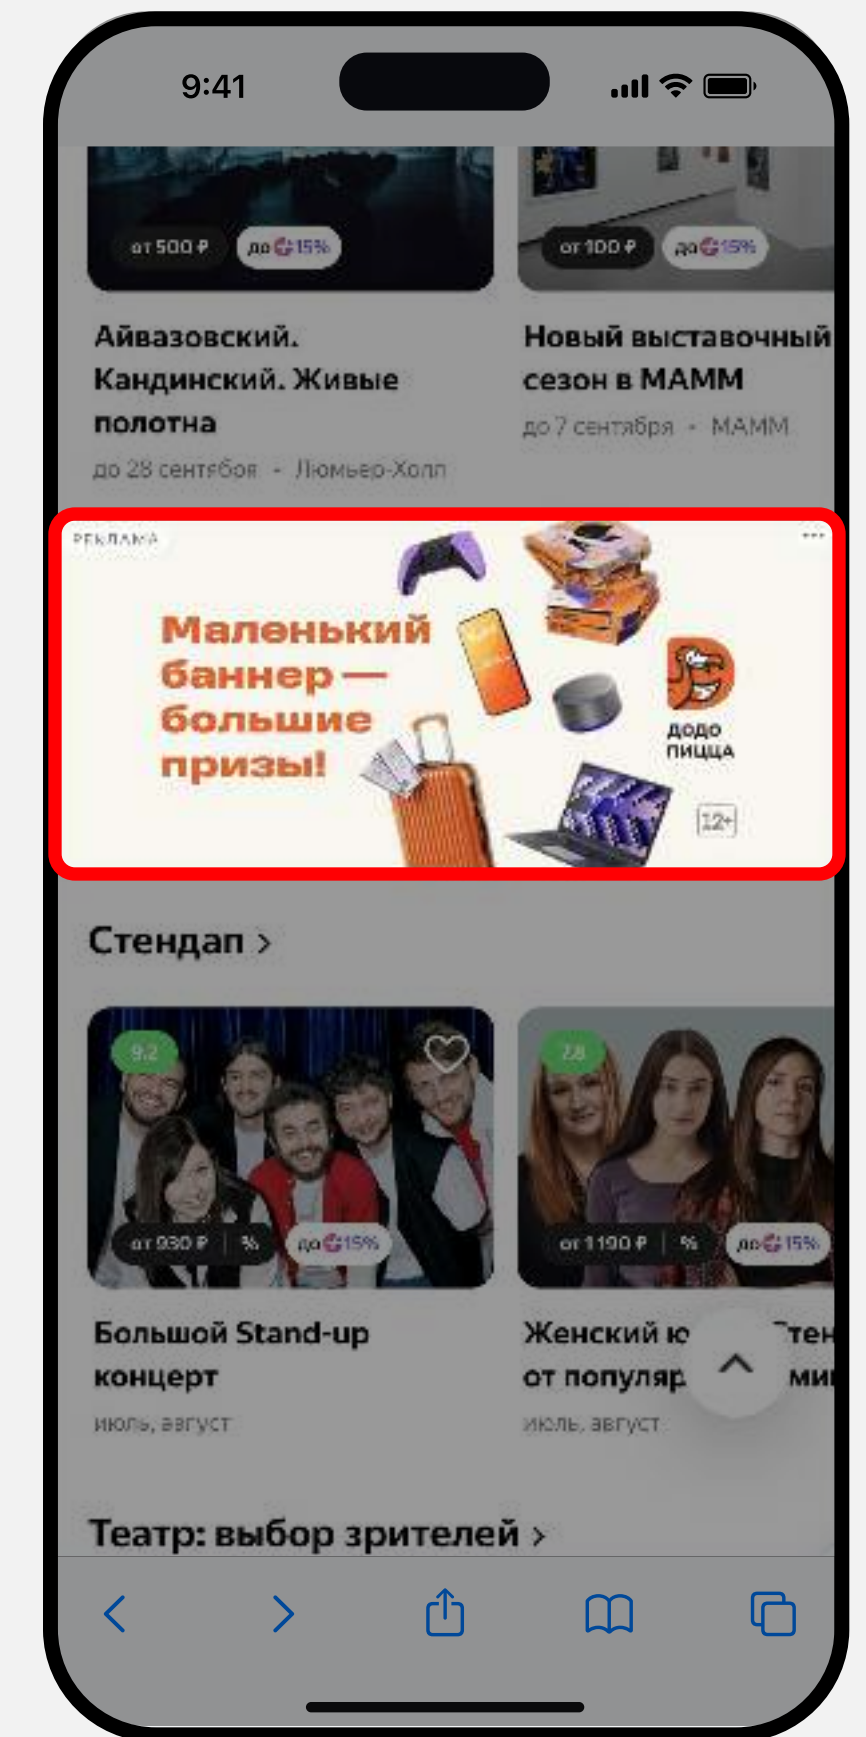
9:41

от 500 ₽ до 15%

от 100 ₽ до 15%

Айвазовский. Кандинский. Живые полотна

до 28 сентября · Люмьер-Холл

Новый выставочный сезон в МАММ

до 7 сентября · МАММ

РЕКЛАМА

Маленький баннер — большие призы!

додо пицца

12+

Стендап >

9.2

от 930 ₽ | % до 15%

Большой Stand-up концерт

июль, август

7.8

от 1190 ₽ | % до 15%

Женский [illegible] от популяр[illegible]

июль, август

Театр: выбор зрителей >